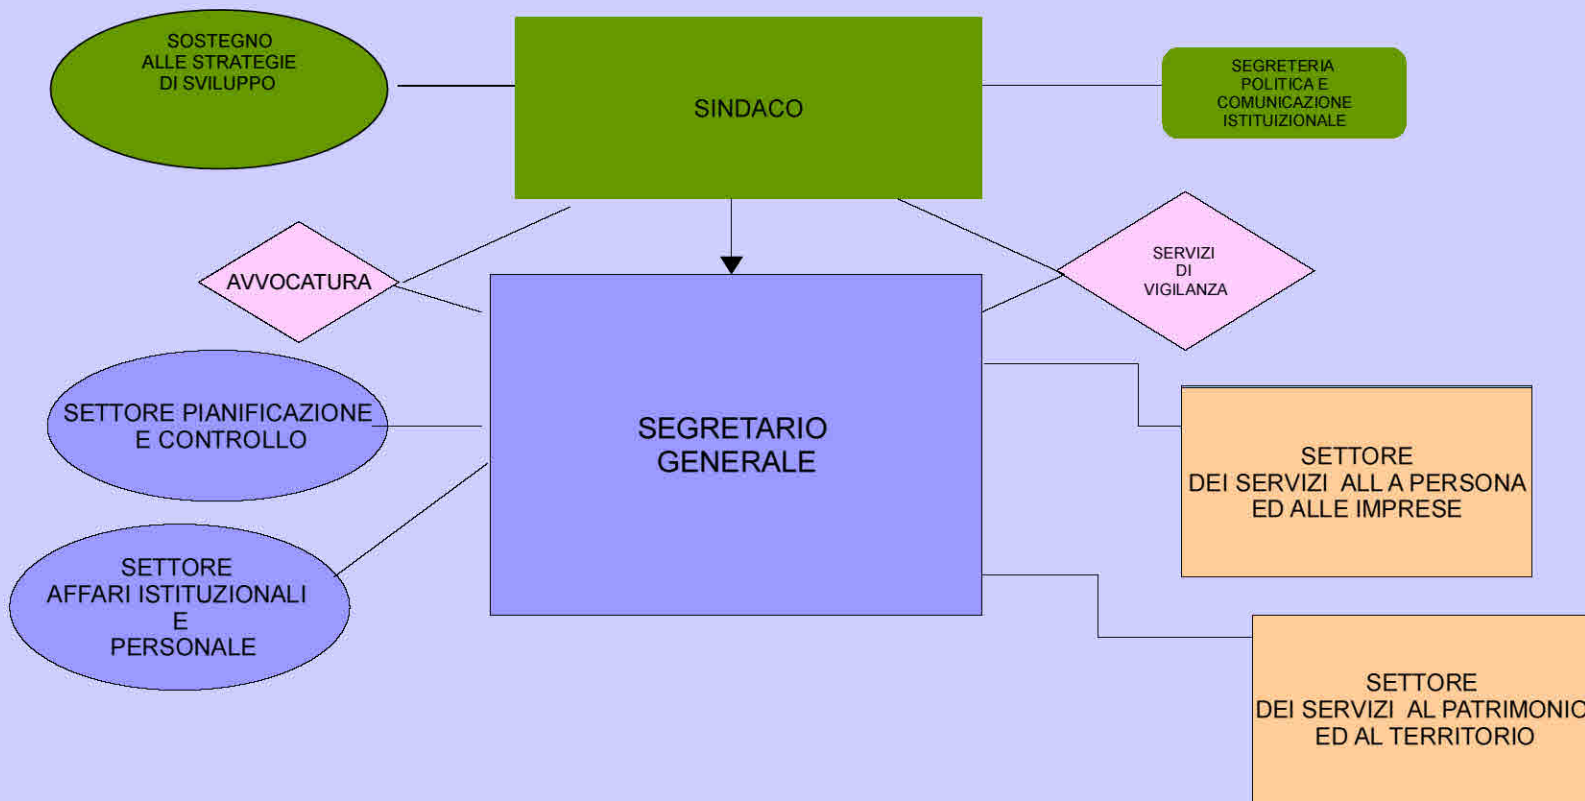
SOSTEGNO ALLE STRATEGIE DI SVILUPPO

SINDACO

SEGRETERIA POLITICA E COMUNICAZIONE ISTITUIZIONALE

AVVOCATURA

SERVIZI DI VIGILANZA

SETTORE PIANIFICAZIONE E CONTROLLO

SEGRETARIO GENERALE

SETTORE DEI SERVIZI ALL A PERSONA ED ALLE IMPRESE

SETTORE AFFARI ISTITUZIONALI E PERSONALE

SETTORE DEI SERVIZI AL PATRIMONIO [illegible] ED AL TERRITORIO